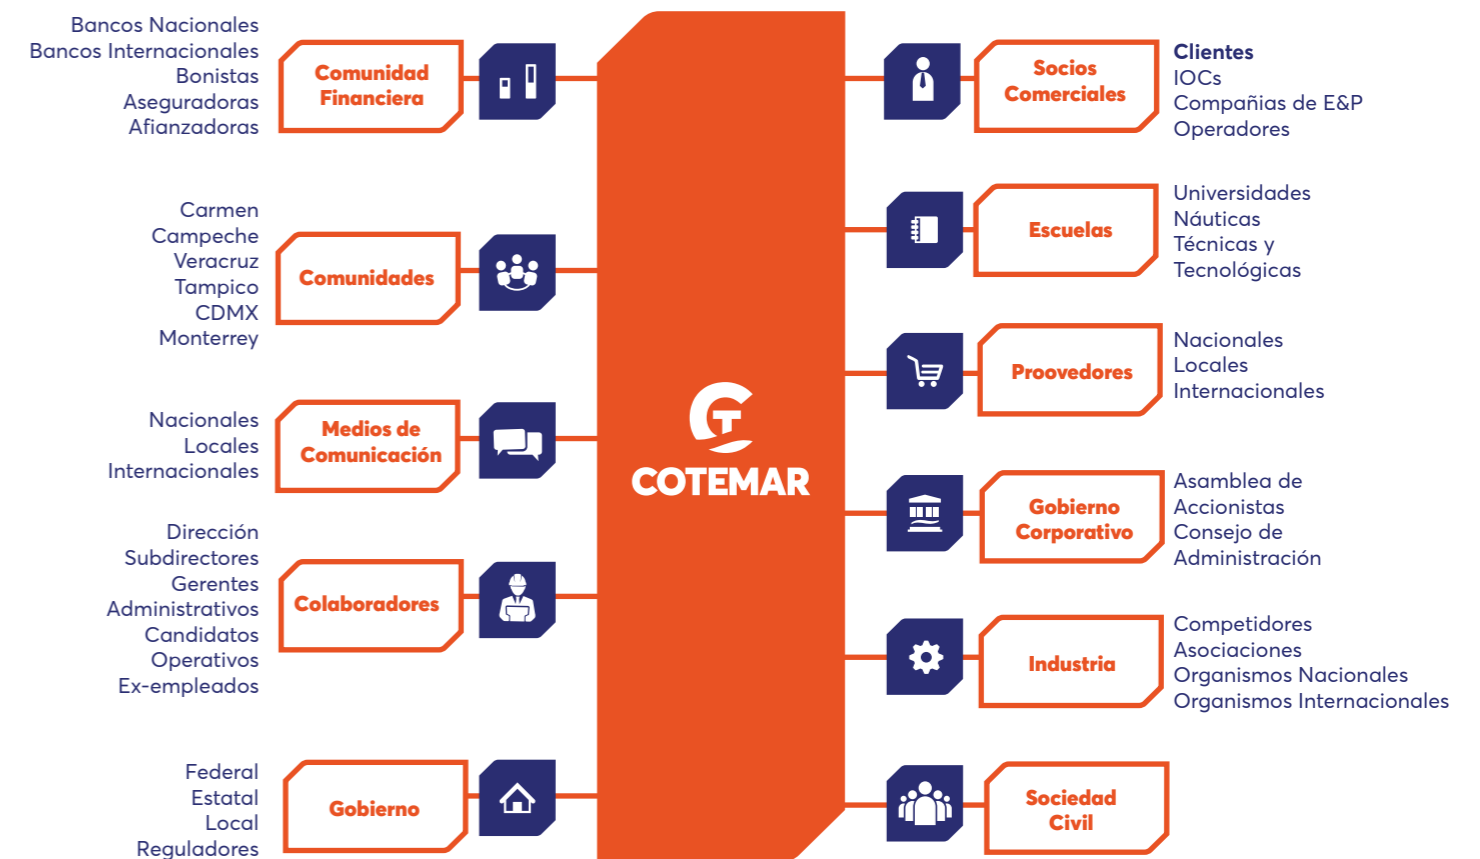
Bancos Nacionales
Bancos Internacionales
Bonistas
Aseguradoras
Afianzadoras

Comunidad Financiera

Carmen
Campeche
Veracruz
Tampico
CDMX
Monterrey

Comunidades

Nacionales
Locales
Internacionales

Medios de Comunicación

Dirección
Subdirectores
Gerentes
Administrativos
Candidatos
Operativos
Ex-empleados

Colaboradores

Federal
Estatal
Local
Reguladores

Gobierno

COTEMAR

Socios Comerciales

Clientes
IOCs
Compañias de E&P
Operadores

Escuelas

Universidades
Náuticas
Técnicas y
Tecnológicas

Proovedores

Nacionales
Locales
Internacionales

Gobierno Corporativo

Asamblea de
Accionistas
Consejo de
Administración

Industria

Competidores
Asociaciones
Organismos Nacionales
Organismos Internacionales

Sociedad Civil